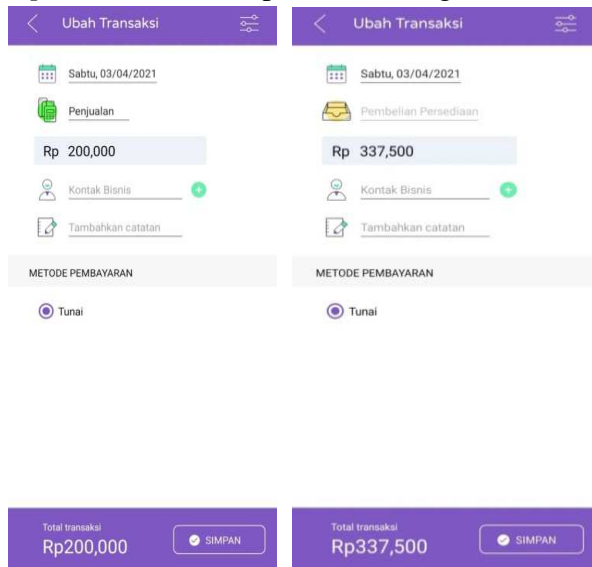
Ubah Transaksi

Sabtu, 03/04/2021

Penjualan

Rp 200,000

Kontak Bisnis

Tambahkan catatan

METODE PEMBAYARAN

Tunai

Total transaksi
Rp200,000

SIMPAN

Ubah Transaksi

Sabtu, 03/04/2021

Pembelian Persediaan

Rp 337,500

Kontak Bisnis

Tambahkan catatan

METODE PEMBAYARAN

Tunai

Total transaksi
Rp337,500

SIMPAN